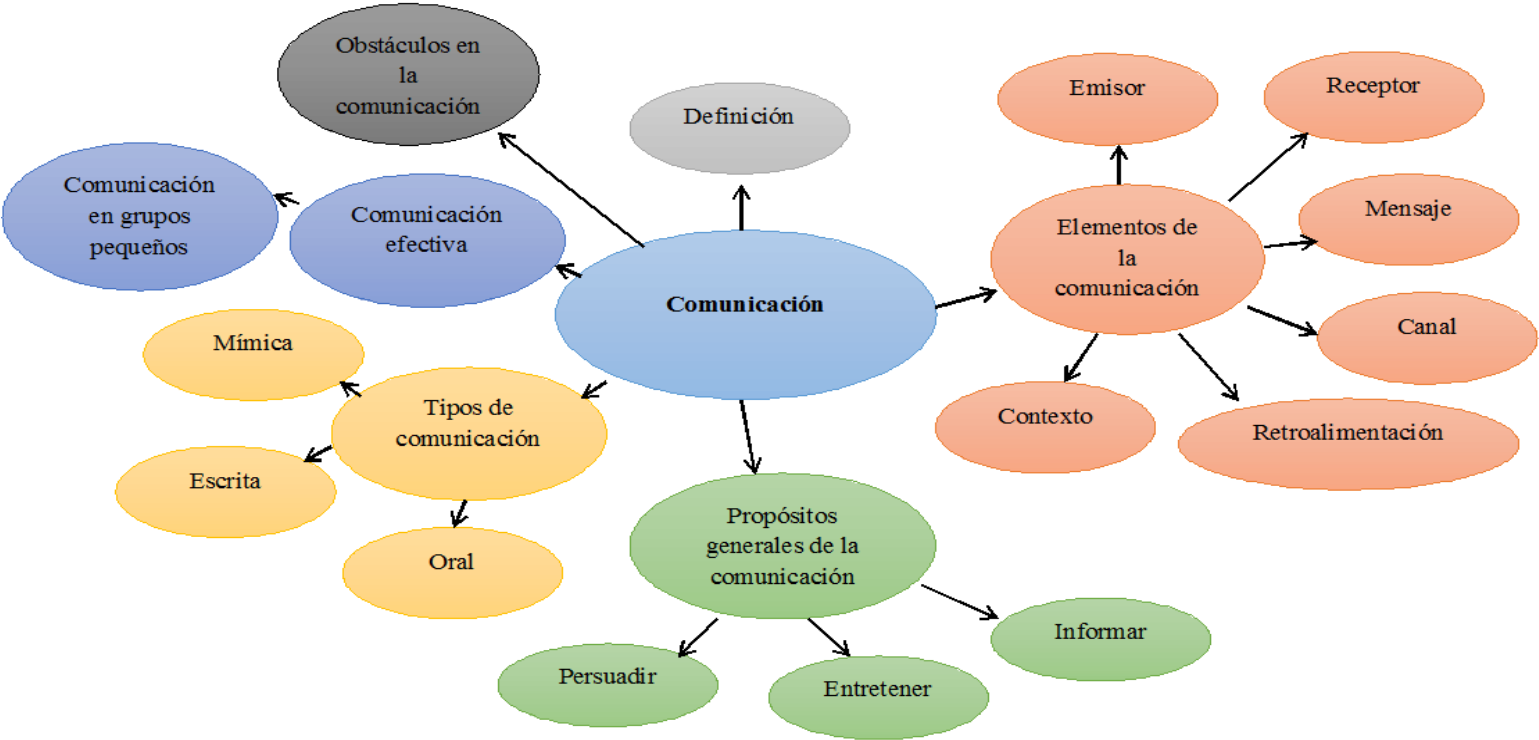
Obstáculos en la comunicación

Definición

Emisor

Receptor

Comunicación en grupos pequeños

Comunicación efectiva

Elementos de la comunicación

Mensaje

Comunicación

Canal

Mímica

Tipos de comunicación

Contexto

Retroalimentación

Escrita

Oral

Propósitos generales de la comunicación

Informar

Persuadir

Entretener